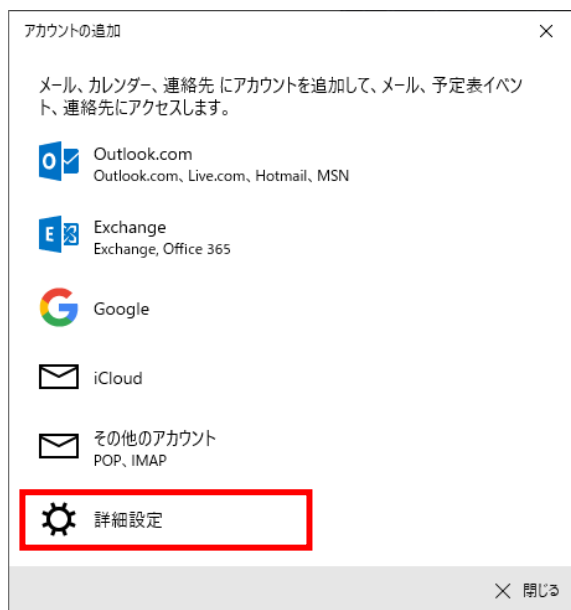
アカウントの追加

×

メール、カレンダー、連絡先 にアカウントを追加して、メール、予定表イベント、連絡先にアクセスします。

Outlook.com
Outlook.com、Live.com、Hotmail、MSN

Exchange
Exchange, Office 365

Google

iCloud

その他のアカウント
POP、IMAP

詳細設定

× 閉じる